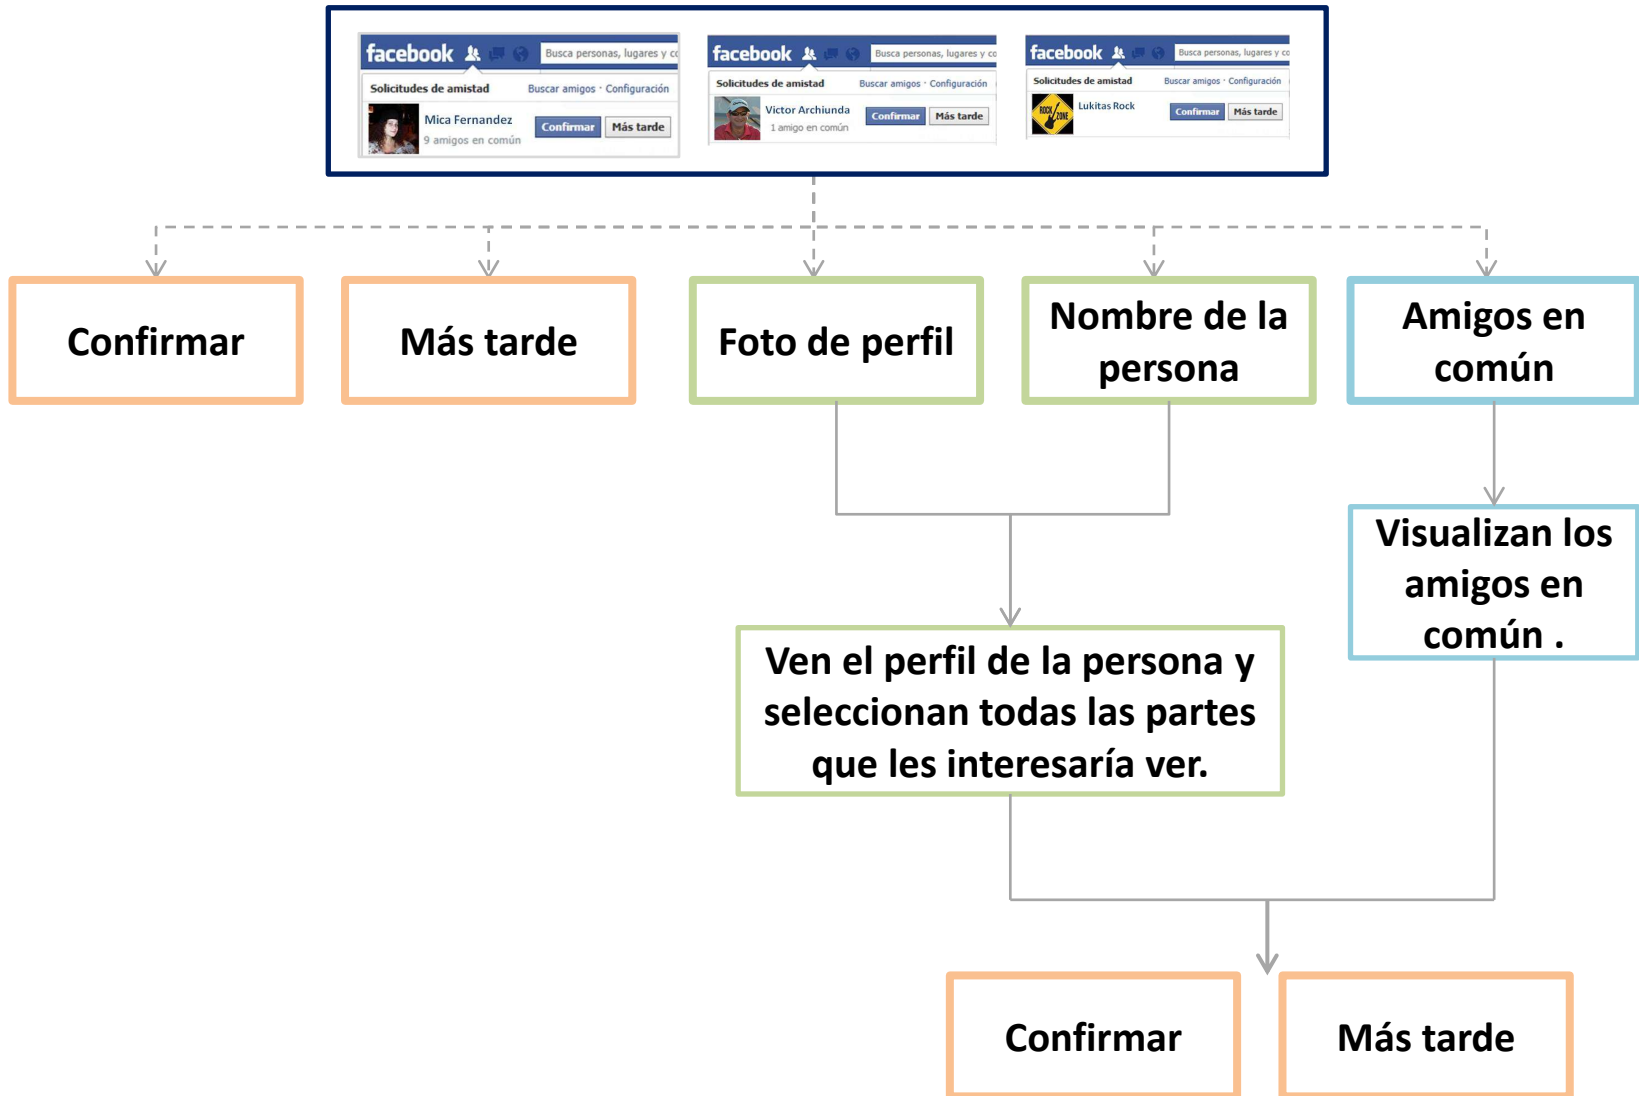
facebook
Busca personas, lugares y co
Solicitudes de amistad
Buscar amigos · Configuración
Mica Fernandez
9 amigos en común
Confirmar
Más tarde

facebook
Busca personas, lugares y co
Solicitudes de amistad
Buscar amigos · Configuración
Victor Archiunda
1 amigo en común
Confirmar
Más tarde

facebook
Busca personas, lugares y co
Solicitudes de amistad
Buscar amigos · Configuración
Lukitas Rock
Confirmar
Más tarde

Confirmar

Más tarde

Foto de perfil

Nombre de la persona

Amigos en común

Visualizan los amigos en común .

Ven el perfil de la persona y seleccionan todas las partes que les interesaría ver.

Confirmar

Más tarde